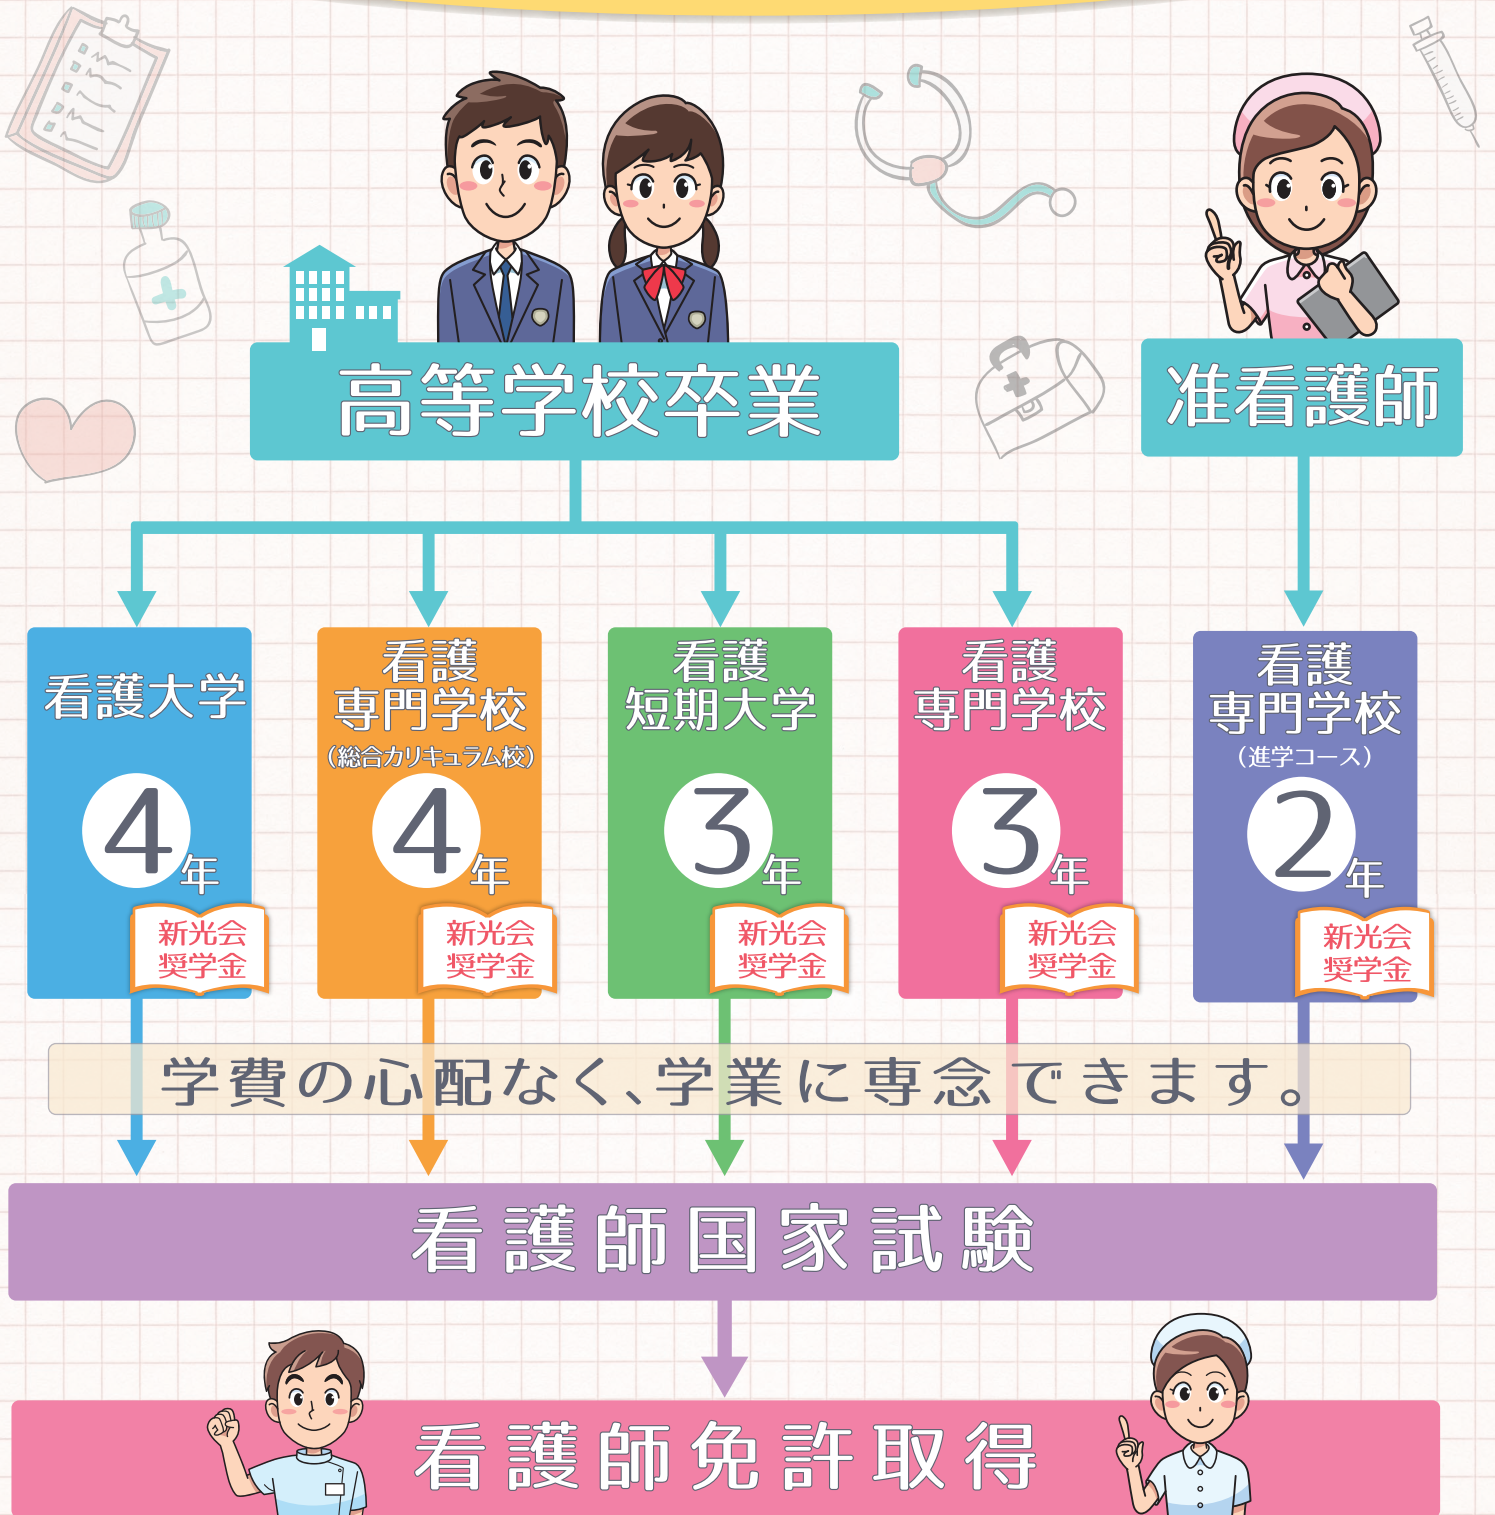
高等学校卒業

准看護師

看護大学
4年
新光会奨学金

看護専門学校
（総合カリキュラム校）
4年
新光会奨学金

看護短期大学
3年
新光会奨学金

看護専門学校
3年
新光会奨学金

看護専門学校
（進学コース）
2年
新光会奨学金

学費の心配なく、学業に専念できます。

看護師国家試験

看護師免許取得